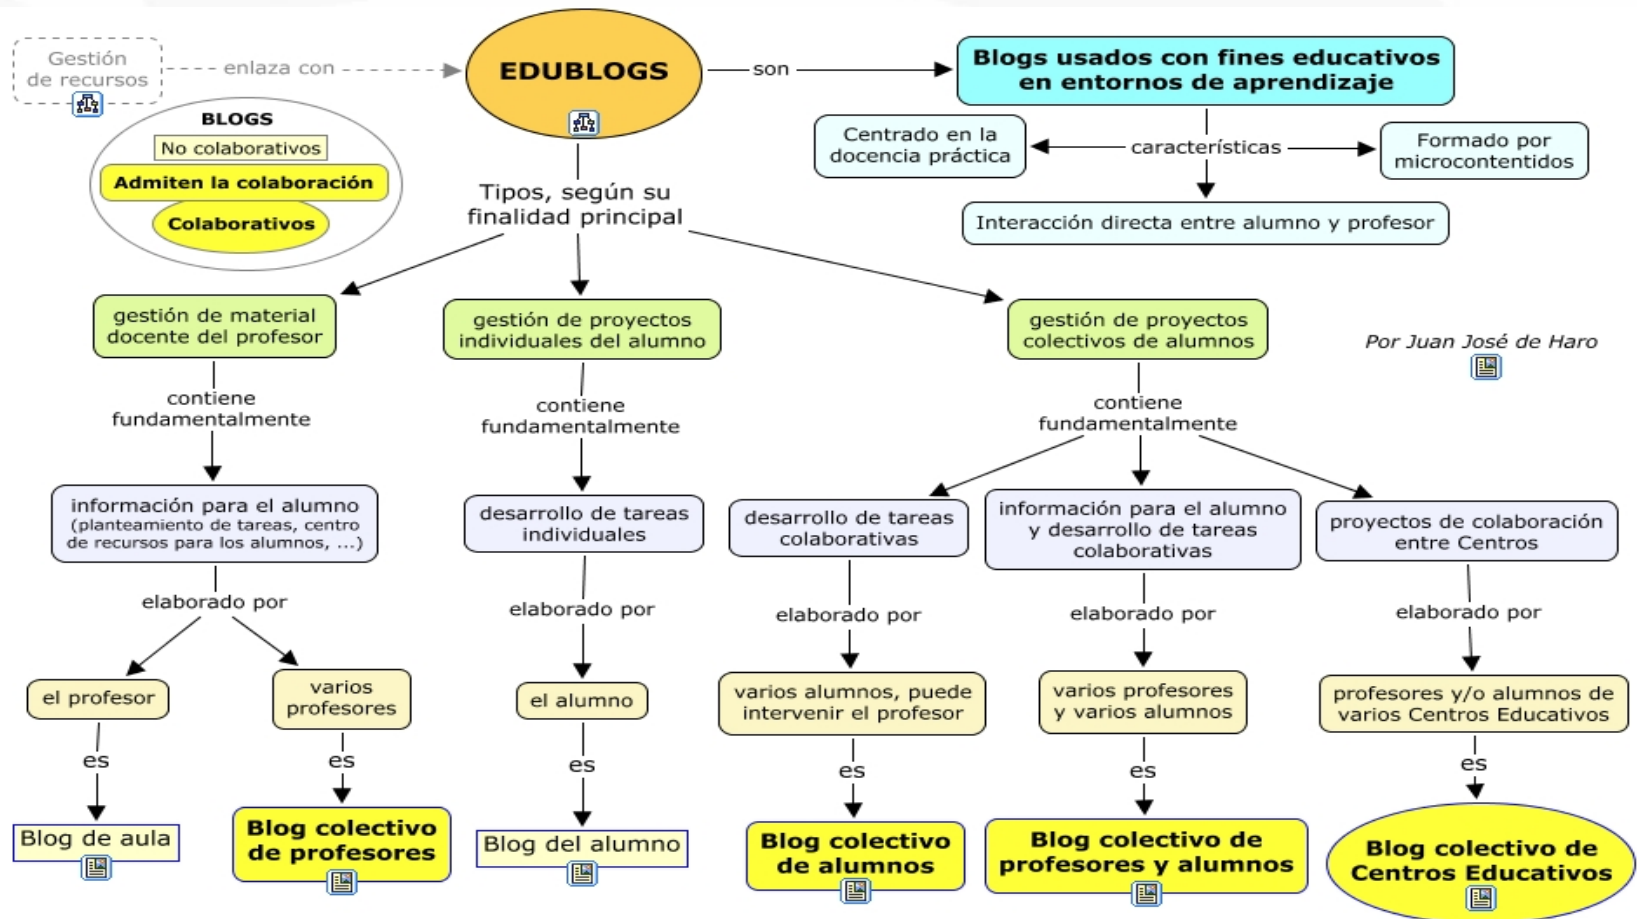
Gestión de recursos

enlaza con

EDUBLOGS

son

Blogs usados con fines educativos en entornos de aprendizaje

Centrado en la docencia práctica

características

Formado por microcontentidos

Interacción directa entre alumno y profesor

BLOGS

No colaborativos

Admiten la colaboración

Colaborativos

Tipos, según su finalidad principal

gestión de material docente del profesor

gestión de proyectos individuales del alumno

gestión de proyectos colectivos de alumnos

Por Juan José de Haro

contiene fundamentalmente

contiene fundamentalmente

contiene fundamentalmente

información para el alumno (planteamiento de tareas, centro de recursos para los alumnos, ...)

desarrollo de tareas individuales

desarrollo de tareas colaborativas

información para el alumno y desarrollo de tareas colaborativas

proyectos de colaboración entre Centros

elaborado por

elaborado por

elaborado por

elaborado por

elaborado por

el profesor

varios profesores

el alumno

varios alumnos, puede intervenir el profesor

varios profesores y varios alumnos

profesores y/o alumnos de varios Centros Educativos

es

es

es

es

es

es

Blog de aula

Blog colectivo de profesores

Blog del alumno

Blog colectivo de alumnos

Blog colectivo de profesores y alumnos

Blog colectivo de Centros Educativos